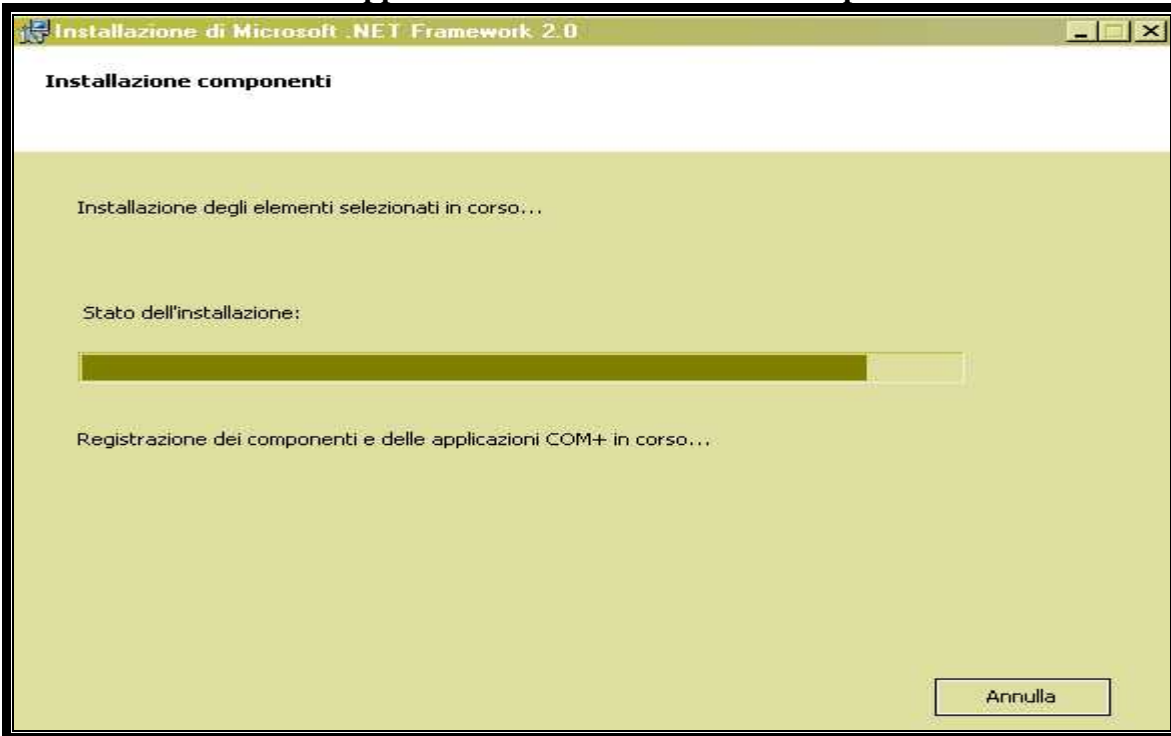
Installazione di Microsoft .NET Framework 2.0

Installazione componenti

Installazione degli elementi selezionati in corso...

Stato dell'installazione:

Registrazione dei componenti e delle applicazioni COM+ in corso...

Annulla